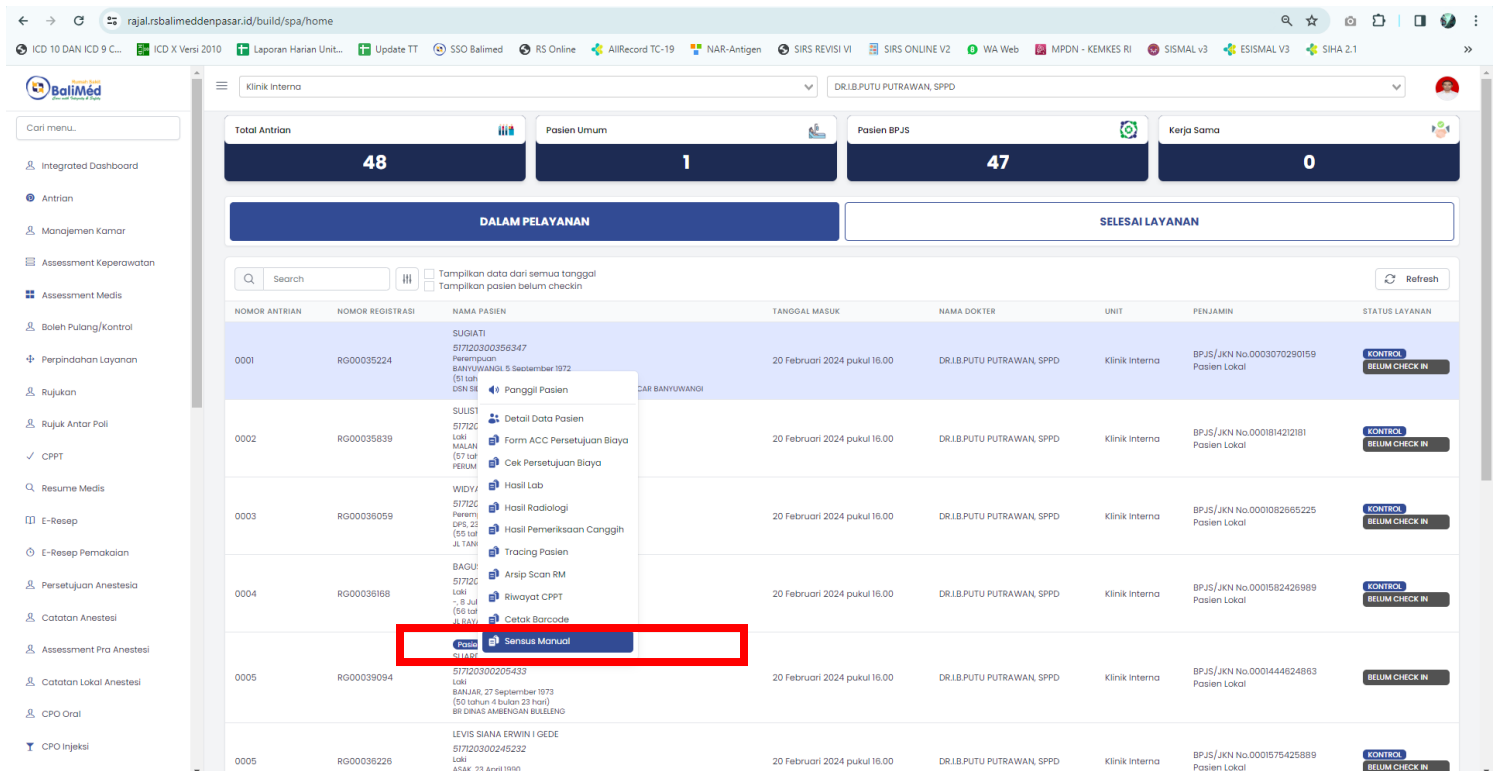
rajal.rsbalimeddenpasar.id/build/spa/home

ICD 10 DAN ICD 9 C... ICD X Versi 2010 Laporan Harian Unit... Update TT SSO Balimed RS Online AllRecord TC-19 NAR-Antigen SIRS REVISI VI SIRS ONLINE V2 WA Web MPDN - KEMKES RI SISMAL v3 ESISMAL V3 SIHA 2.1

BaliMed

Klinik Interna
DR.I.B.PUTU PUTRAWAN, SPPD

Cari menu..

Integrated Dashboard
Antrian
Manajemen Kamar
Assessment Keperawatan
Assessment Medis
Boleh Pulang/Kontrol
Perpindahan Layanan
Rujukan
Rujuk Antar Poli
CPPT
Resume Medis
E-Resep
E-Resep Pemakaian
Persetujuan Anestesia
Catatan Anestesi
Assessment Pra Anestesi
Catatan Lokal Anestesi
CPO Oral
CPO Injeksi

Total Antrian 48
Pasien Umum 1
Pasien BPJS 47
Kerja Sama 0

DALAM PELAYANAN
SELESAI LAYANAN

Search
Tampilkan data dari semua tanggal
Tampilkan pasien belum checkin
Refresh

| NOMOR ANTRIAN | NOMOR REGISTRASI | NAMA PASIEN | TANGGAL MASUK | NAMA DOKTER | UNIT | PENJAMIN | STATUS LAYANAN |
|---|---|---|---|---|---|---|---|
| 0001 | RG00035224 | SUGIATI 517120300356347 Perempuan BANYUWANGI, 5 September 1972 (51 tah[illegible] DSN SE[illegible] CAR BANYUWANGI | 20 Februari 2024 pukul 16.00 | DR.I.B.PUTU PUTRAWAN, SPPD | Klinik Interna | BPJS/JKN No.0003070290159 Pasien Lokal | KONTROL BELUM CHECK IN |
| 0002 | RG00035839 | SULIST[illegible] 517120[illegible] Laki MALAN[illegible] (57 tah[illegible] PERUM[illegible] | 20 Februari 2024 pukul 16.00 | DR.I.B.PUTU PUTRAWAN, SPPD | Klinik Interna | BPJS/JKN No.0001814212181 Pasien Lokal | KONTROL BELUM CHECK IN |
| 0003 | RG00036059 | WIDYA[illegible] 517120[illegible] Peremp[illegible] DPS, 23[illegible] (55 tah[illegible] JL TAN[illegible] | 20 Februari 2024 pukul 16.00 | DR.I.B.PUTU PUTRAWAN, SPPD | Klinik Interna | BPJS/JKN No.0001082665225 Pasien Lokal | KONTROL BELUM CHECK IN |
| 0004 | RG00036168 | BAGU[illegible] 517120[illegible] Laki -, 8 Ju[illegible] (56 tah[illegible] JL RAYA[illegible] | 20 Februari 2024 pukul 16.00 | DR.I.B.PUTU PUTRAWAN, SPPD | Klinik Interna | BPJS/JKN No.0001582426989 Pasien Lokal | KONTROL BELUM CHECK IN |
| 0005 | RG00039094 | Pasie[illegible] SUAR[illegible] 517120300205433 Laki BANJAR, 27 September 1973 (50 tahun 4 bulan 23 hari) BR DINAS AMBENGAN BULELENG | 20 Februari 2024 pukul 16.00 | DR.I.B.PUTU PUTRAWAN, SPPD | Klinik Interna | BPJS/JKN No.0001444624863 Pasien Lokal | BELUM CHECK IN |
| 0005 | RG00036226 | LEVIS SIANA ERWIN I GEDE 517120300245232 Laki ASAK, 23 April 1990 | 20 Februari 2024 pukul 16.00 | DR.I.B.PUTU PUTRAWAN, SPPD | Klinik Interna | BPJS/JKN No.0001575425889 Pasien Lokal | KONTROL BELUM CHECK IN |

Panggil Pasien
Detail Data Pasien
Form ACC Persetujuan Biaya
Cek Persetujuan Biaya
Hasil Lab
Hasil Radiologi
Hasil Pemeriksaan Canggih
Tracing Pasien
Arsip Scan RM
Riwayat CPPT
Cetak Barcode
Sensus Manual